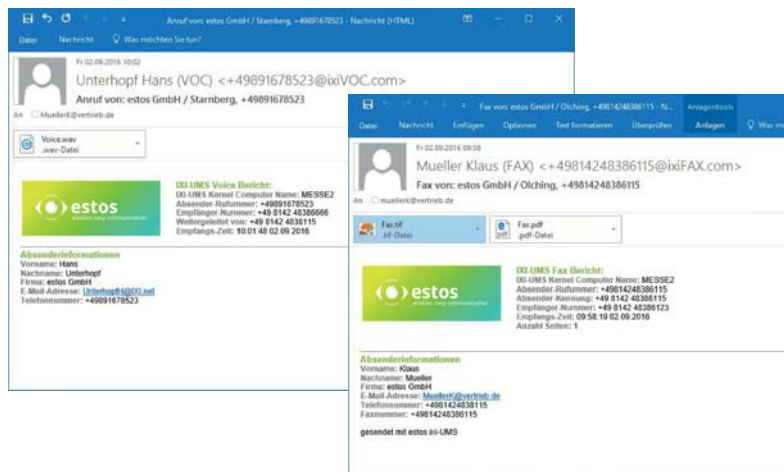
Anruf von: estos GmbH / Starnberg, +49891678523 - Nachricht (HTML)

Datei Nachricht Was möchten Sie tun?

Fr 02.09.2016 10:02
Unterhopf Hans (VOC) <++49891678523@ixiVOC.com>
Anruf von: estos GmbH / Starnberg, +49891678523
An Muellerk@vertrieb.de

Voice.wav
.wav-Datei

estos

IXI-UMS Voice Bericht:
IXI-UMS Kernel Computer Name: MESSE2
Absender-Rufnummer: +49891678523
Empfänger-Nummer: +49 8142 48386666
Weitergeleitet von: +49 8142 4838115
Empfangs-Zeit: 10:01:48 02.09.2016

Absenderinformationen
Vorname: Hans
Nachname: Unterhopf
Firma: estos GmbH
E-Mail-Adresse: UnterhopfH@IXI.net
Telefonnummer: +49891678523

Fax von: estos GmbH / Olching, +49814248386115 - N... Anlagentools

Datei Nachricht Einfügen Optionen Text formatieren Überprüfen Anlagen Was mö

Fr 02.09.2016 09:58
Mueller Klaus (FAX) <+49814248386115@ixiFAX.com>
Fax von: estos GmbH / Olching, +49814248386115
An muellerk@vertrieb.de

Fax.tif
.tif-Datei

Fax.pdf
.pdf-Datei

estos

IXI-UMS Fax Bericht:
IXI-UMS Kernel Computer Name: MESSE2
Absender-Rufnummer: +49814248386115
Absender-Kennung: +49 8142 48386115
Empfänger-Nummer: +49 8142 48386123
Empfangs-Zeit: 09:58:19 02.09.2016
Anzahl Seiten: 1

Absenderinformationen
Vorname: Klaus
Nachname: Mueller
Firma: estos GmbH
E-Mail-Adresse: MuellerK@vertrieb.de
Telefonnummer: +4981424838115
Faxnummer: +49814248386115

gesendet mit estos ixi-UMS